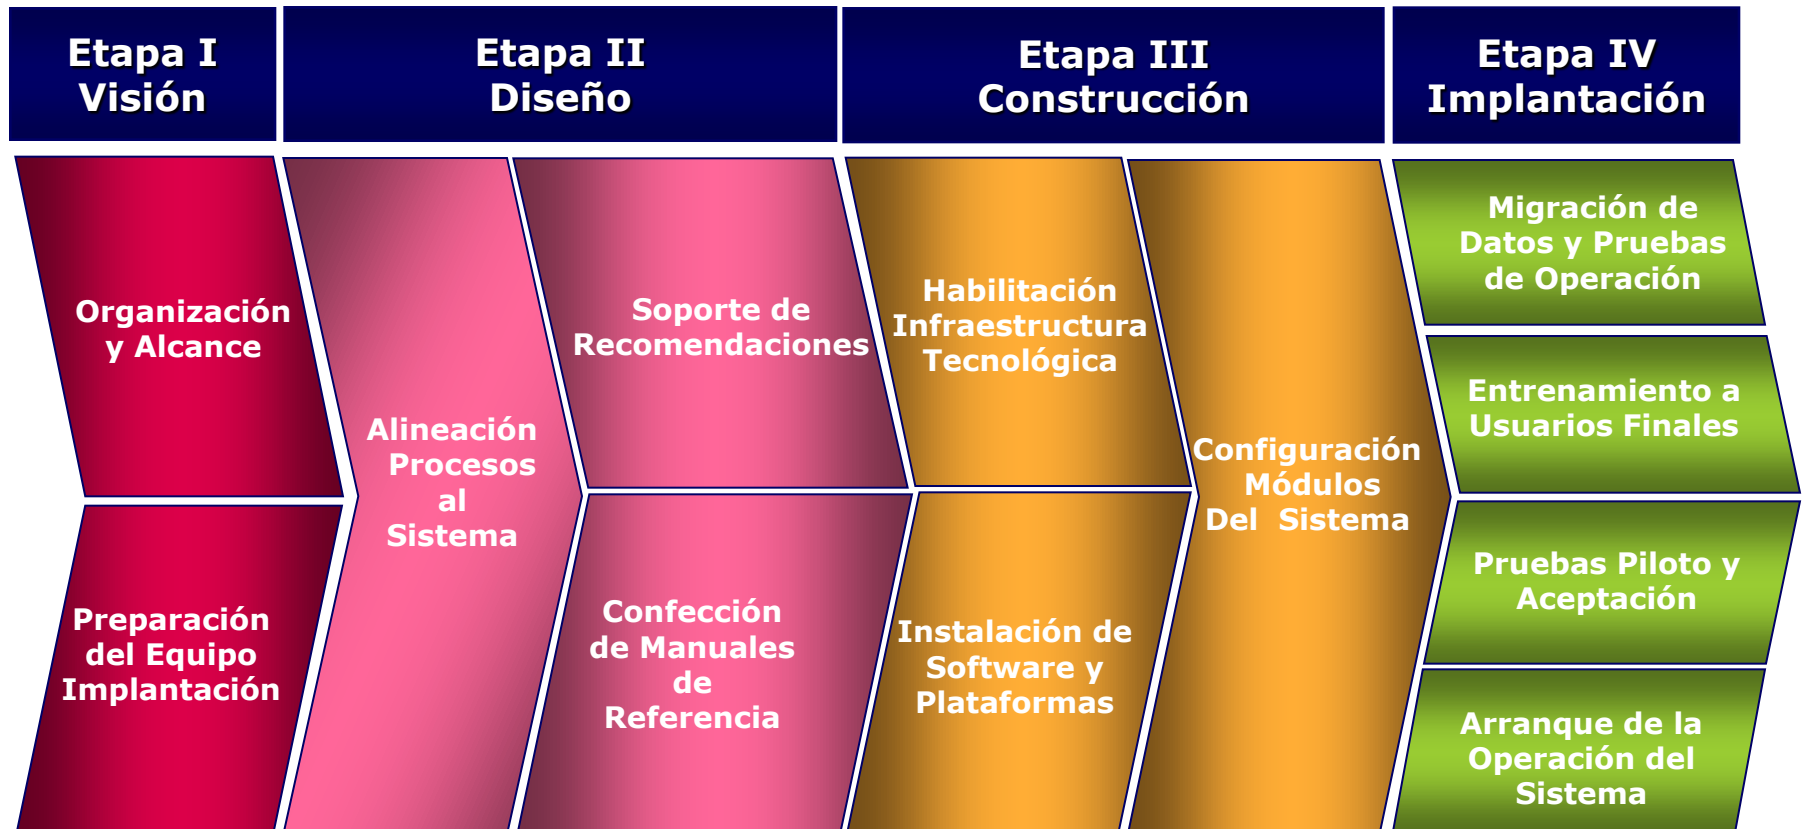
Etapa I
Visión

Etapa II
Diseño

Etapa III
Construcción

Etapa IV
Implantación

Organización y Alcance

Preparación del Equipo Implantación

Alineación Procesos al Sistema

Soporte de Recomendaciones

Confección de Manuales de Referencia

Habilitación Infraestructura Tecnológica

Instalación de Software y Plataformas

Configuración Módulos Del Sistema

Migración de Datos y Pruebas de Operación

Entrenamiento a Usuarios Finales

Pruebas Piloto y Aceptación

Arranque de la Operación del Sistema